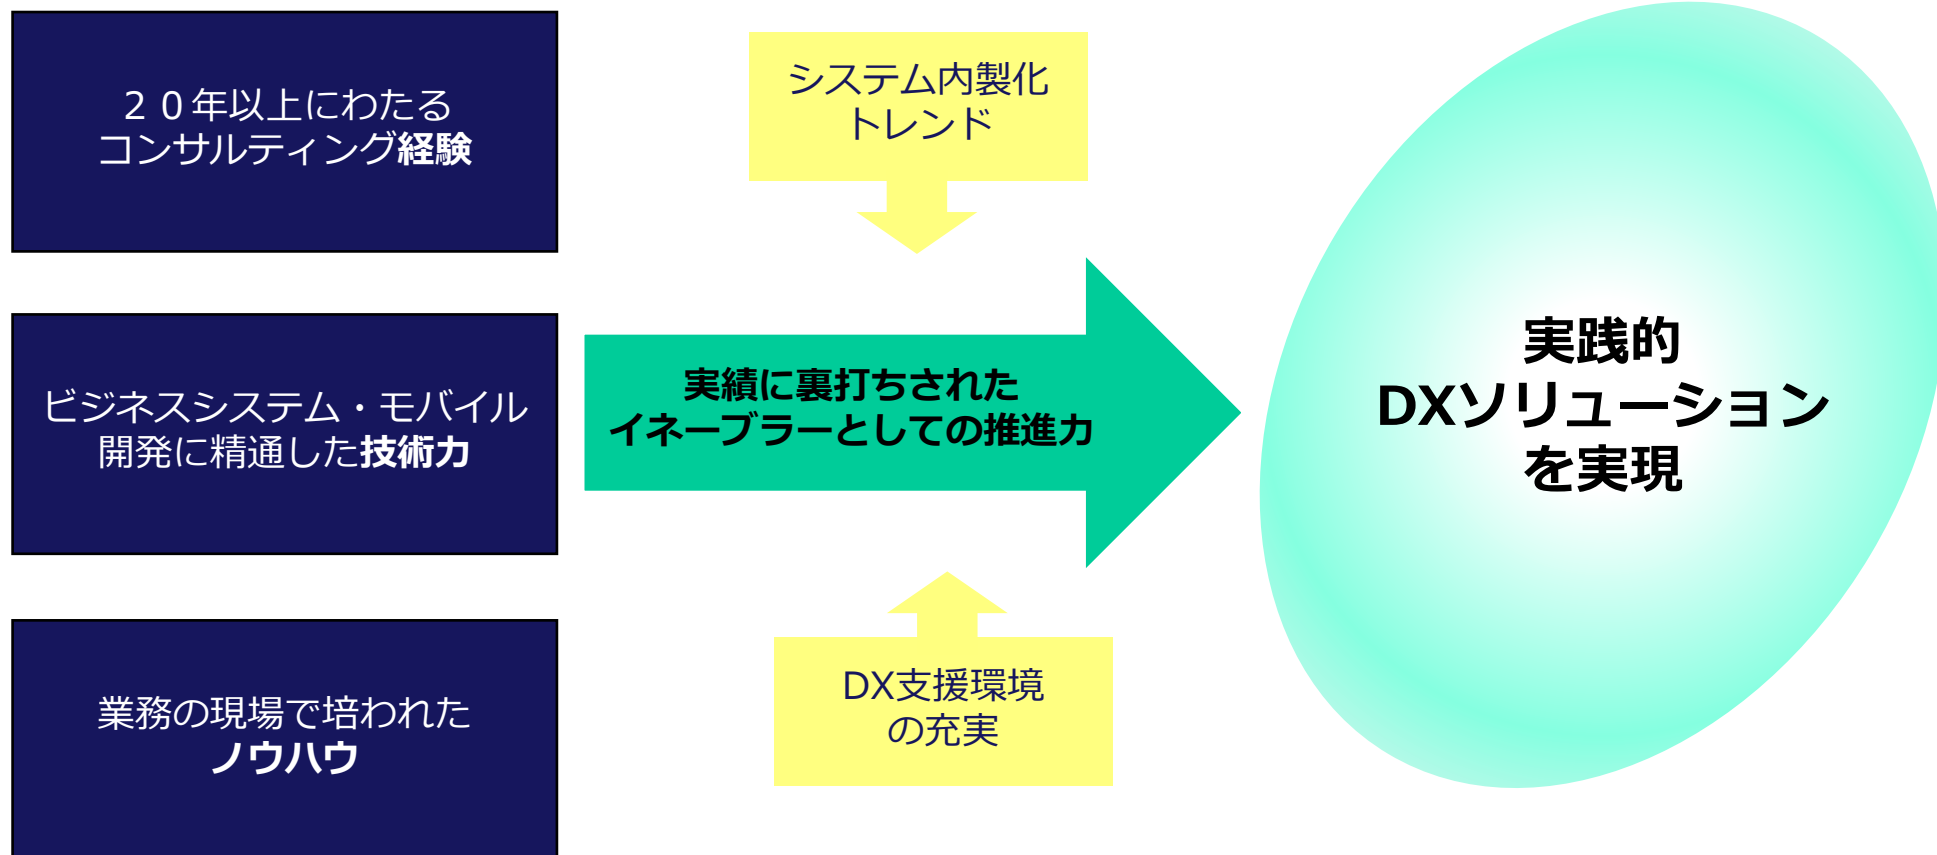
２０年以上にわたる
コンサルティング経験

ビジネスシステム・モバイル
開発に精通した技術力

業務の現場で培われた
ノウハウ

システム内製化
トレンド

実績に裏打ちされた
イネーブラーとしての推進力

DX支援環境
の充実

実践的
DXソリューション
を実現